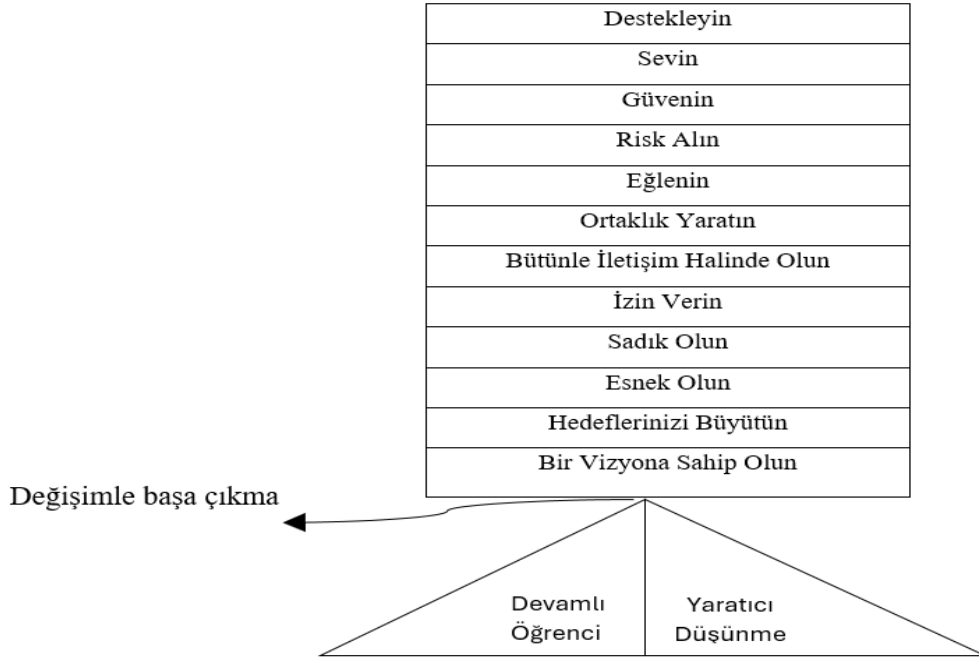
Destekleyin
Sevin
Güvenin
Risk Alın
Eğlenin
Ortaklık Yaratın
Bütünle İletişim Halinde Olun
İzin Verin
Sadık Olun
Esnek Olun
Hedeflerinizi Büyütün
Bir Vizyona Sahip Olun

Değişimle başa çıkma

Devamlı Öğrenci

Yaratıcı Düşünme